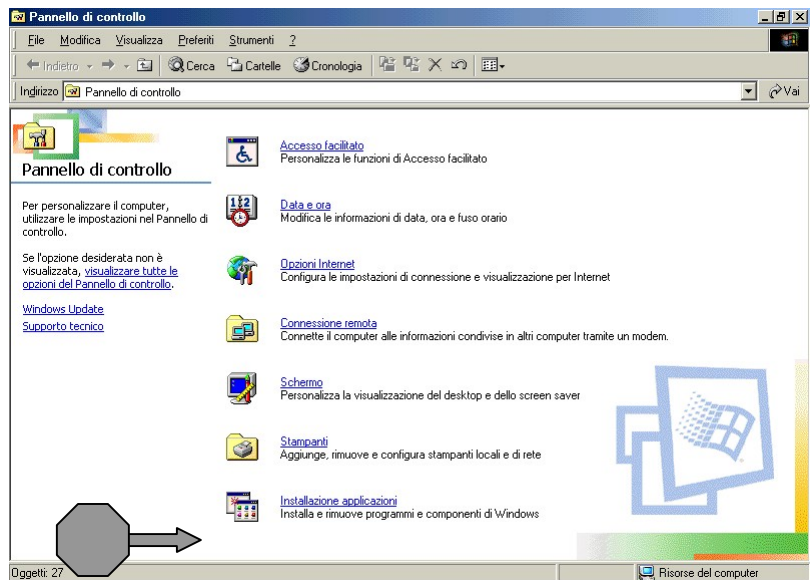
Pannello di controllo

File Modifica Visualizza Preferiti Strumenti ?

Indietro Cerca Cartelle Cronologia

Indirizzo Pannello di controllo Vai

Pannello di controllo

Per personalizzare il computer, utilizzare le impostazioni nel Pannello di controllo.

Se l'opzione desiderata non è visualizzata, visualizzare tutte le opzioni del Pannello di controllo.

Windows Update
Supporto tecnico

Accesso facilitato
Personalizza le funzioni di Accesso facilitato

Data e ora
Modifica le informazioni di data, ora e fuso orario

Opzioni Internet
Configura le impostazioni di connessione e visualizzazione per Internet

Connessione remota
Connette il computer alle informazioni condivise in altri computer tramite un modem.

Schermo
Personalizza la visualizzazione del desktop e dello screen saver

Stampanti
Aggiunge, rimuove e configura stampanti locali e di rete

Installazione applicazioni
Installa e rimuove programmi e componenti di Windows

Oggetti: 27
Risorse del computer